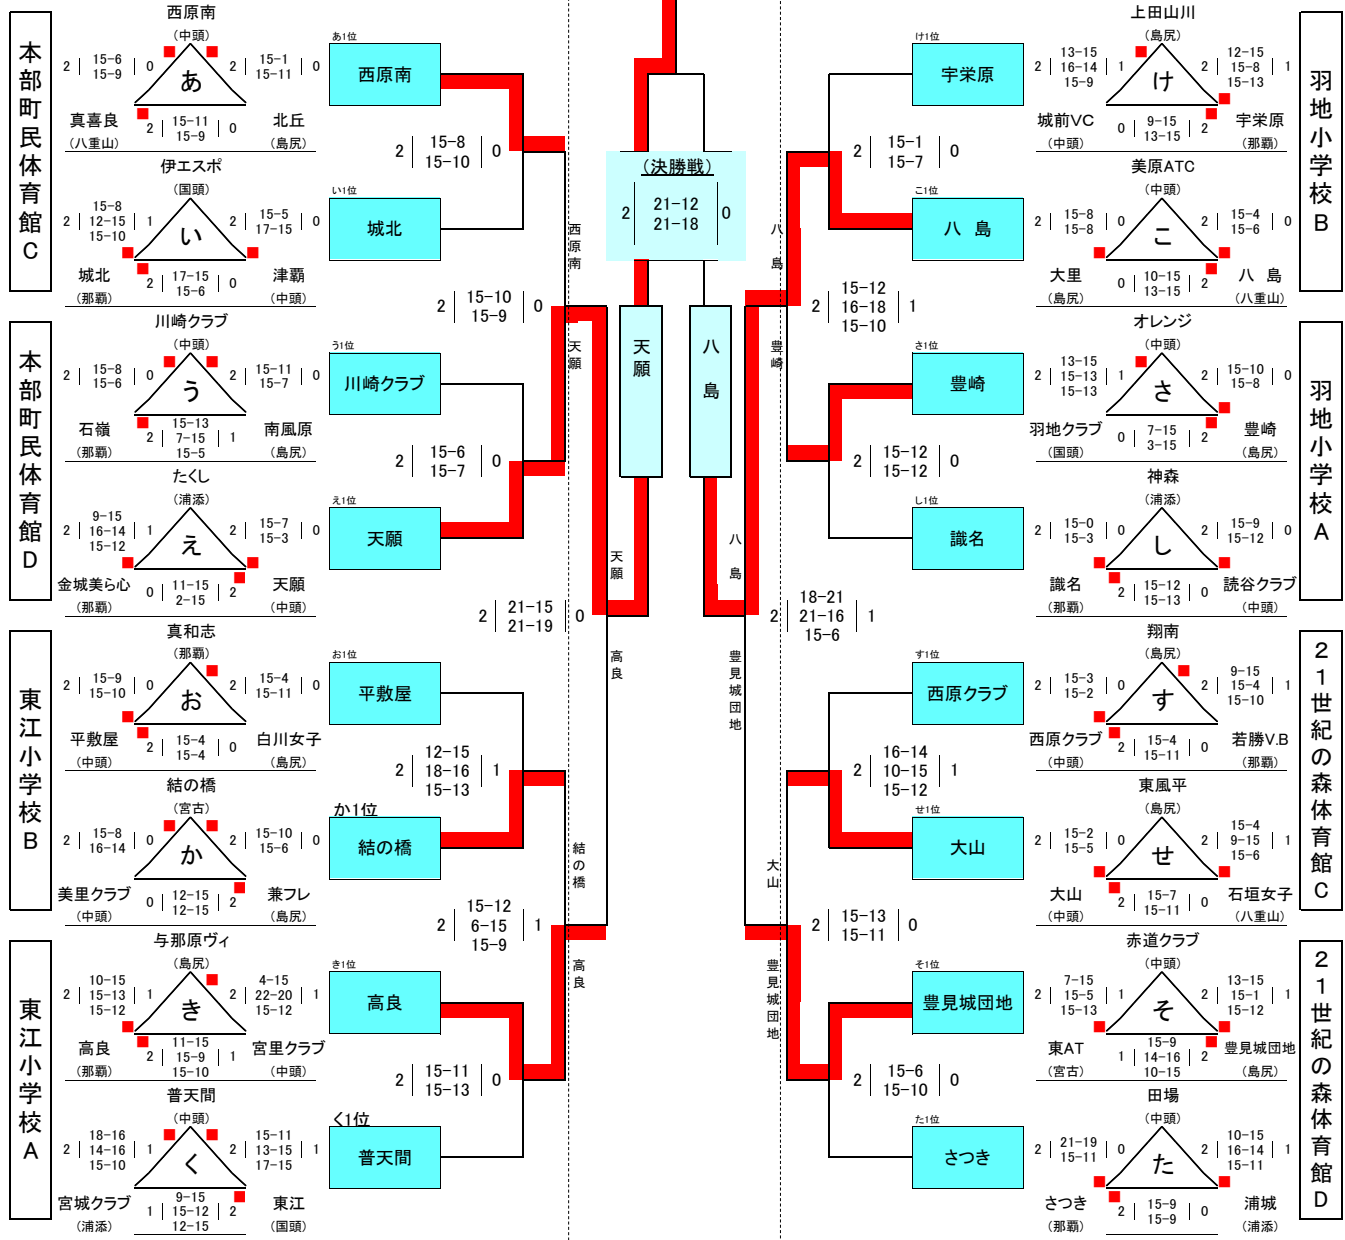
本部町民体育館C

西原南
（中頭）
2 | 15-6 15-9 | 0
あ
2 | 15-1 15-11 | 0
真喜良（八重山）
2 | 15-11 15-9 | 0
北丘（島尻）

あ1位
西原南

2 | 15-8 15-10 | 0

伊エスポ
（国頭）
2 | 15-8 12-15 15-10 | 1
い
2 | 15-5 17-15 | 0
城北（那覇）
2 | 17-15 15-6 | 0
津覇（中頭）

い1位
城北

西原南

2 | 15-10 15-9 | 0

本部町民体育館D

川崎クラブ
（中頭）
2 | 15-8 15-6 | 0
う
2 | 15-11 15-7 | 0
石嶺（那覇）
2 | 15-13 7-15 15-5 | 1
南風原（島尻）

う1位
川崎クラブ

2 | 15-6 15-7 | 0

たくし
（浦添）
2 | 9-15 16-14 15-12 | 1
え
2 | 15-7 15-3 | 0
金城美ら心（那覇）
0 | 11-15 2-15 | 2
天願（中頭）

え1位
天願

天願

天願

2 | 21-15 21-19 | 0

東江小学校B

真和志
（那覇）
2 | 15-9 15-10 | 0
お
2 | 15-4 15-11 | 0
平敷屋（中頭）
2 | 15-4 15-4 | 0
白川女子（島尻）

お1位
平敷屋

2 | 12-15 18-16 15-13 | 1

結の橋
（宮古）
2 | 15-8 16-14 | 0
か
2 | 15-10 15-6 | 0
美里クラブ（中頭）
0 | 12-15 12-15 | 2
兼フレ（島尻）

か1位
結の橋

結の橋

2 | 15-12 6-15 15-9 | 1

高良

東江小学校A

与那原ヴィ
（島尻）
2 | 10-15 15-13 15-12 | 1
き
2 | 4-15 22-20 15-12 | 1
高良（那覇）
2 | 11-15 15-9 15-10 | 1
宮里クラブ（中頭）

き1位
高良

2 | 15-11 15-13 | 0

普天間
（中頭）
2 | 18-16 14-16 15-10 | 1
く
2 | 15-11 13-15 17-15 | 1
宮城クラブ（浦添）
1 | 9-15 15-12 12-15 | 2
東江（国頭）

く1位
普天間

高良

（決勝戦）
2 | 21-12 21-18 | 0

天願

八島

羽地小学校B

上田山川
（島尻）
2 | 13-15 16-14 15-9 | 1
け
2 | 12-15 15-8 15-13 | 1
城前VC（中頭）
0 | 9-15 13-15 | 2
宇栄原（那覇）

け1位
宇栄原

2 | 15-1 15-7 | 0

美原ATC
（中頭）
2 | 15-8 15-8 | 0
こ
2 | 15-4 15-6 | 0
大里（島尻）
0 | 10-15 13-15 | 2
八島（八重山）

こ1位
八島

八島

2 | 15-12 16-18 15-10 | 1

羽地小学校A

オレンジ
（中頭）
2 | 13-15 15-13 15-13 | 1
さ
2 | 15-10 15-8 | 0
羽地クラブ（国頭）
0 | 7-15 3-15 | 2
豊崎（島尻）

さ1位
豊崎

2 | 15-12 15-12 | 0

神森
（浦添）
2 | 15-0 15-3 | 0
し
2 | 15-9 15-12 | 0
識名（那覇）
2 | 15-12 15-13 | 0
読谷クラブ（中頭）

し1位
識名

豊崎

八島

2 | 18-21 21-16 15-6 | 1

21世紀の森体育館C

翔南
（島尻）
2 | 15-3 15-2 | 0
す
2 | 9-15 15-4 15-10 | 1
西原クラブ（中頭）
2 | 15-4 15-11 | 0
若勝V.B（那覇）

す1位
西原クラブ

2 | 16-14 10-15 15-12 | 1

東風平
（島尻）
2 | 15-2 15-5 | 0
せ
2 | 15-4 9-15 15-6 | 1
大山（中頭）
2 | 15-7 15-11 | 0
石垣女子（八重山）

せ1位
大山

大山

2 | 15-13 15-11 | 0

豊見城団地

21世紀の森体育館D

赤道クラブ
（中頭）
2 | 7-15 15-5 15-13 | 1
そ
2 | 13-15 15-1 15-12 | 1
東AT（宮古）
1 | 15-9 14-16 10-15 | 2
豊見城団地（島尻）

そ1位
豊見城団地

2 | 15-6 15-10 | 0

田場
（中頭）
2 | 21-19 15-11 | 0
た
2 | 10-15 16-14 15-11 | 1
さつき（那覇）
2 | 15-9 15-9 | 0
浦城（浦添）

た1位
さつき

豊見城団地